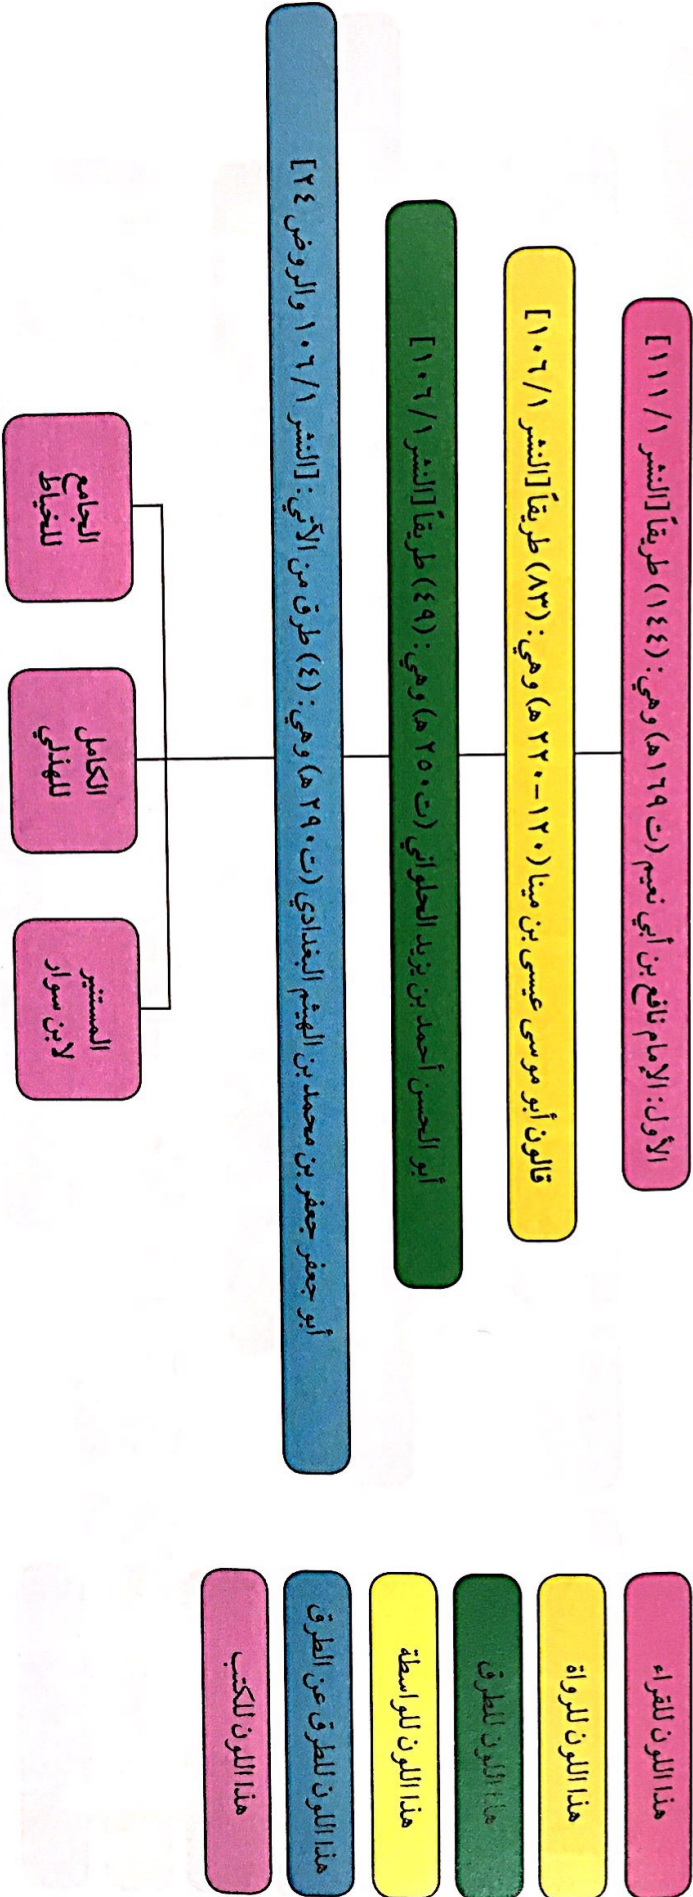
الأول: الإمام نافع بن أبي نعيم (ت ١٦٩ هـ) وهي: (١٤٤) طريقاً [النشر ١/ ١١١]

قالون أبو موسى عيسى بن مينا (١٢٠ - ٢٢٠ هـ) وهي: (٨٣) طريقاً [النشر ١/ ١٠٦]

أبو الحسن أحمد بن يزيد الحلواني (ت ٢٥٠ هـ) وهي: (٤٩) طريقاً [النشر ١/ ١٠٦]

أبو جعفر جعفر بن محمد بن الهيثم البغدادي (ت ٢٩٠ هـ) وهي: (٤) طرق من الآتي: [النشر ١/ ١٠٦ والروض ٢٤]

المستنير لابن سوار

الكامل للهذلي

الجامع للخياط

هذا اللون للقراء

هذا اللون للرواة

هذا اللون للطرق

هذا اللون للواسطة

هذا اللون للطرق عن الطرق

هذا اللون للكتب